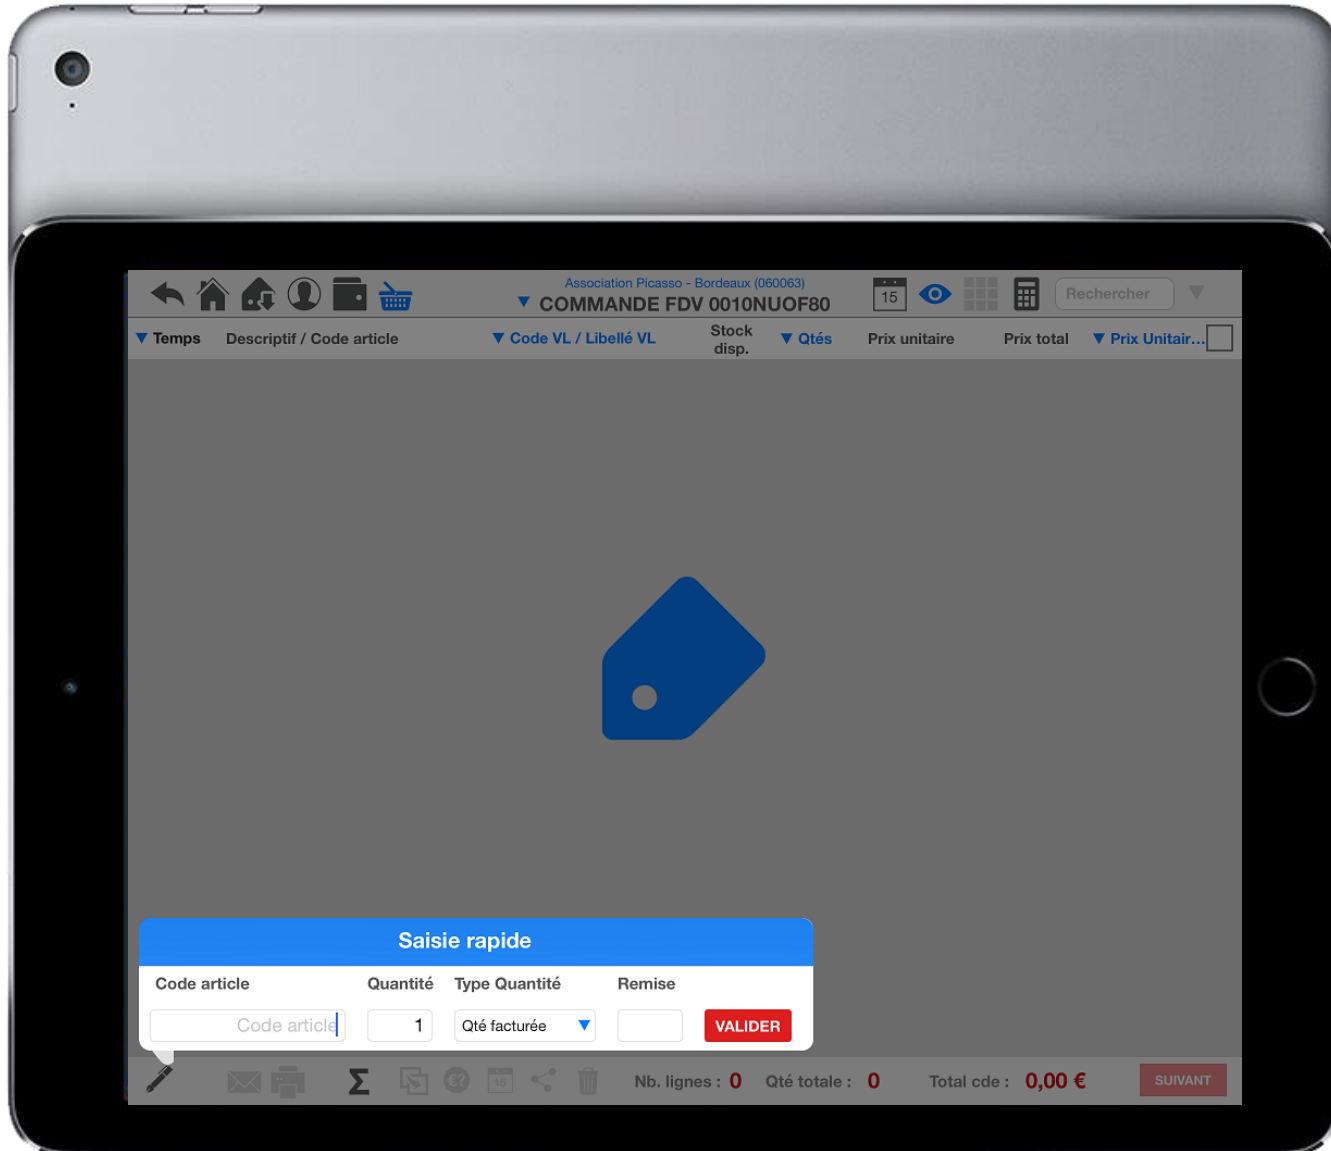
Association Picasso - Bordeaux (060063)
▼ COMMANDE FDV 0010NUOF80

15

Rechercher

▼ Temps | Descriptif / Code article | ▼ Code VL / Libellé VL | Stock disp. | ▼ Qtés | Prix unitaire | Prix total | ▼ Prix Unitair...

Saisie rapide

Code article | Quantité | Type Quantité | Remise

Code article | 1 | Qté facturée ▼ | | VALIDER

Nb. lignes : 0 Qté totale : 0 Total cde : 0,00 € SUIVANT